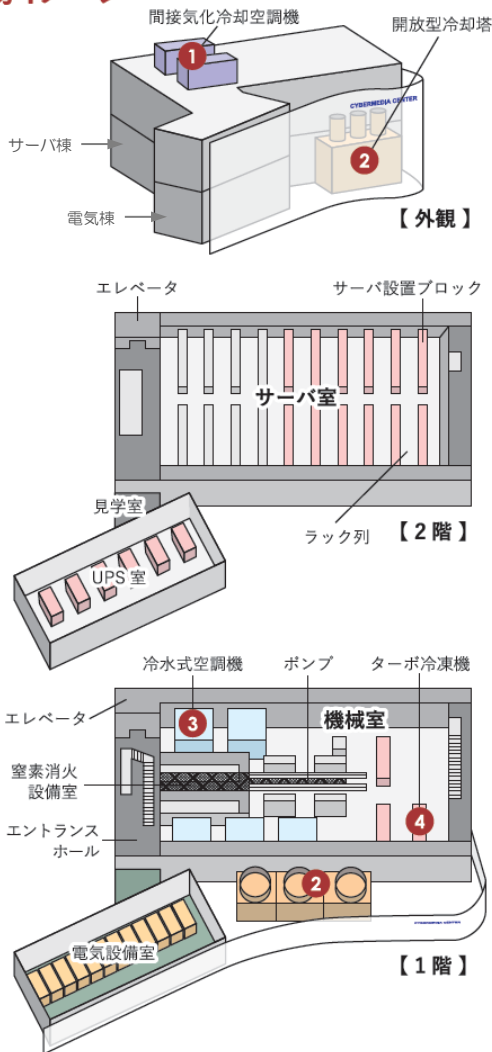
間接気化冷却空調機
1
開放型冷却塔
CYBERMEDIA CENTER
2
サーバ棟
電気棟
【 外観 】

エレベータ
サーバ設置ブロック
サーバ室
見学室
UPS 室
ラック列
【 2 階 】

冷水式空調機
ポンプ
ターボ冷凍機
エレベータ
3
機械室
窒素消火設備室
4
エントランスホール
2
電気設備室
【 1 階 】